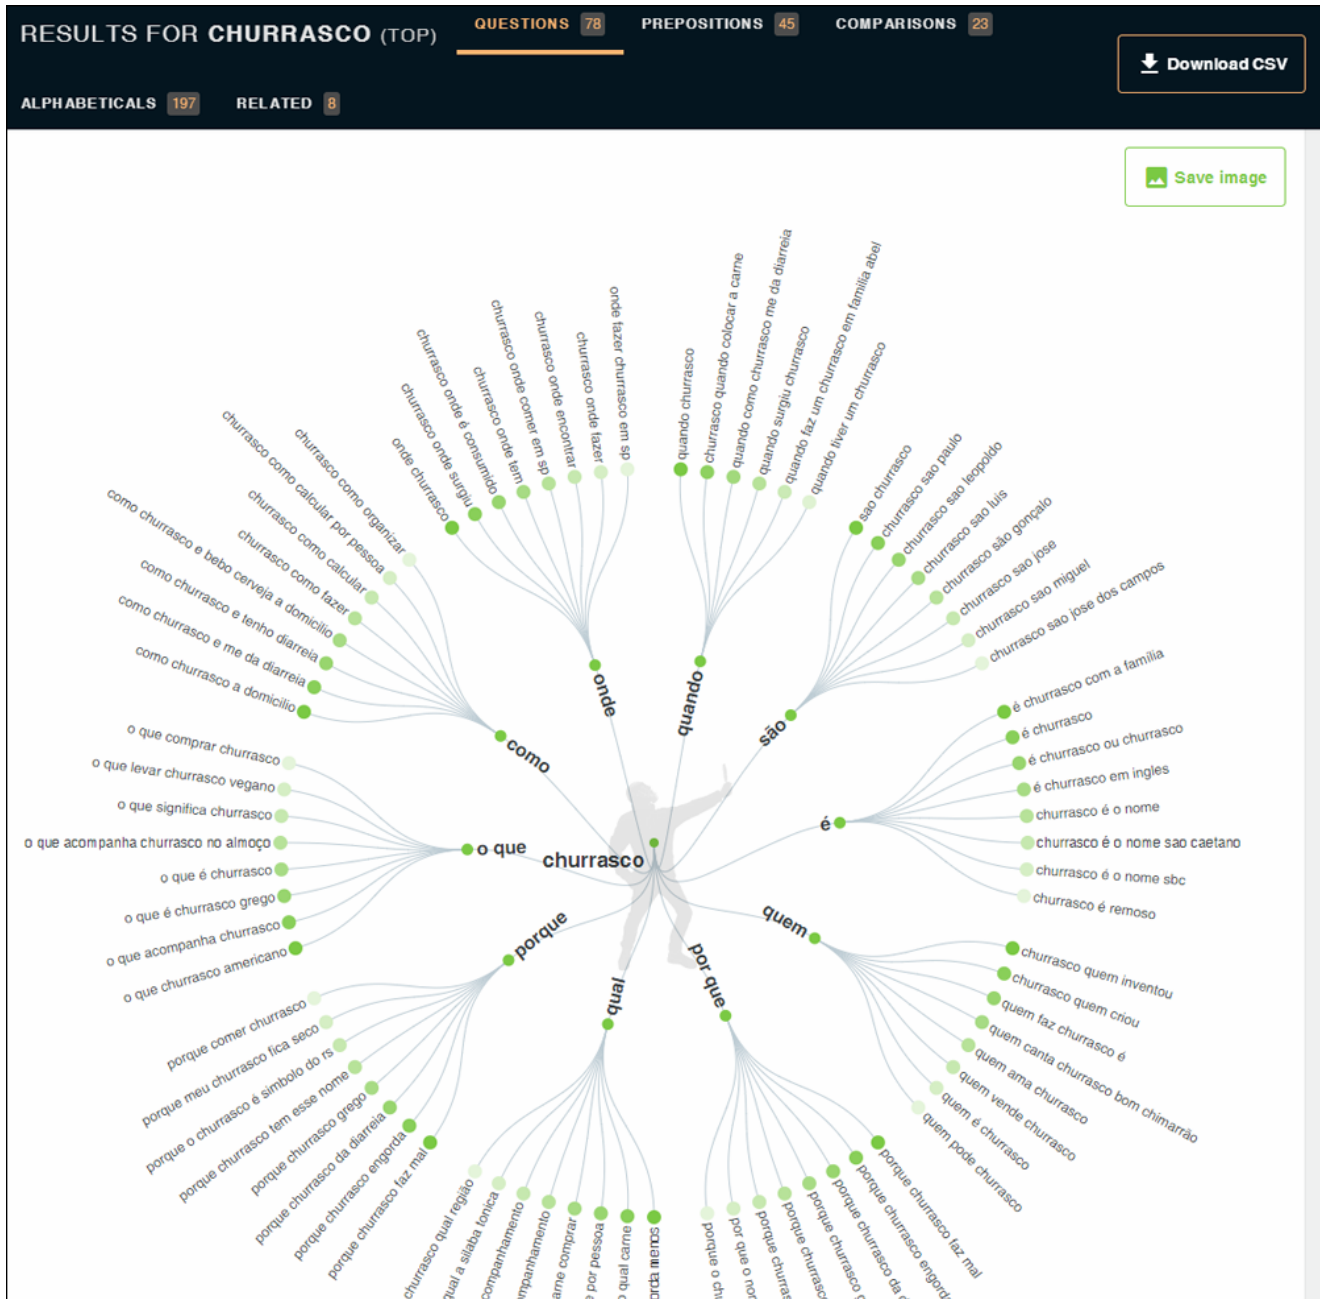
RESULTS FOR CHURRASCO (TOP)

QUESTIONS 78
PREPOSITIONS 45
COMPARISONS 23

Download CSV

ALPHABETICALS 197
RELATED 8

Save image

churrasco

onde
onde churrasco
churrasco onde surgiu
churrasco onde é consumido
churrasco onde tem
churrasco onde comer em sp
churrasco onde encontrar
churrasco onde fazer
onde fazer churrasco em sp

quando
quando churrasco
churrasco quando colocar a carne
quando como churrasco me da diarreia
quando surgiu churrasco
quando faz um churrasco em familia abel
quando tiver um churrasco

são
sao churrasco
churrasco sao paulo
churrasco sao leopoldo
churrasco sao luis
churrasco são gonçalo
churrasco sao jose
churrasco sao miguel
churrasco sao jose dos campos

é
é churrasco com a familia
é churrasco
é churrasco ou churrasco
é churrasco em ingles
churrasco é o nome
churrasco é o nome sao caetano
churrasco é o nome sbc
churrasco é remoso

quem
churrasco quem inventou
churrasco quem criou
quem faz churrasco é
quem canta churrasco bom chimarrão
quem ama churrasco
quem vende churrasco
quem é churrasco
quem pode churrasco

por que
porque churrasco faz mal
porque churrasco engord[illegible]
porque churrasco da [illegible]
porque churrasco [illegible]
porque churras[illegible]
porque churras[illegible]
por que o no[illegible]
porque o ch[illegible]

qual
churrasco qual região
qual a silaba tonica
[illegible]companhamento
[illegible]mpanhamento
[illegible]ame comprar
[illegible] por pessoa
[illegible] qual carne
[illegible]rda menos

porque
porque comer churrasco
porque meu churrasco fica seco
porque o churrasco é simbolo do rs
porque churrasco tem esse nome
porque churrasco grego
porque churrasco da diarreia
porque churrasco engorda
porque churrasco faz mal

o que
o que comprar churrasco
o que levar churrasco vegano
o que significa churrasco
o que acompanha churrasco no almoço
o que é churrasco
o que é churrasco grego
o que acompanha churrasco
o que churrasco americano

como
churrasco como organizar
churrasco como calcular por pessoa
churrasco como calcular
churrasco como fazer
como churrasco e bebo cerveja a domicilio
como churrasco e tenho diarreia
como churrasco e me da diarreia
como churrasco a domicilio